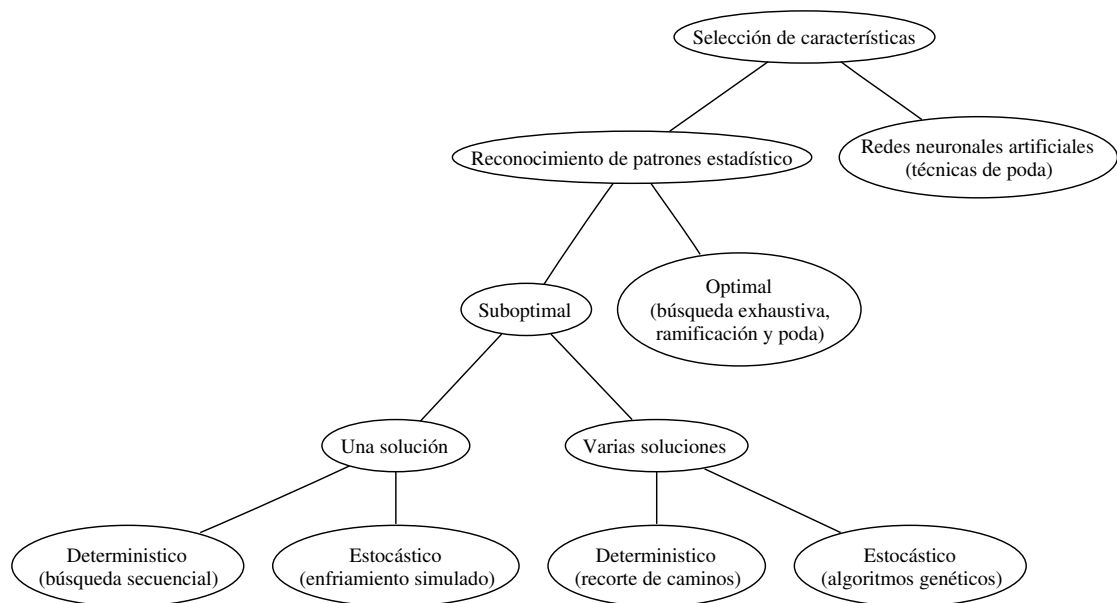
Selección de características

Reconocimiento de patrones estadístico

Redes neuronales artificiales
(técnicas de poda)

Suboptimal

Optimal
(búsqueda exhaustiva,
ramificación y poda)

Una solución

Varias soluciones

Deterministico
(búsqueda secuencial)

Estocástico
(enfriamiento simulado)

Deterministico
(recorte de caminos)

Estocástico
(algoritmos genéticos)